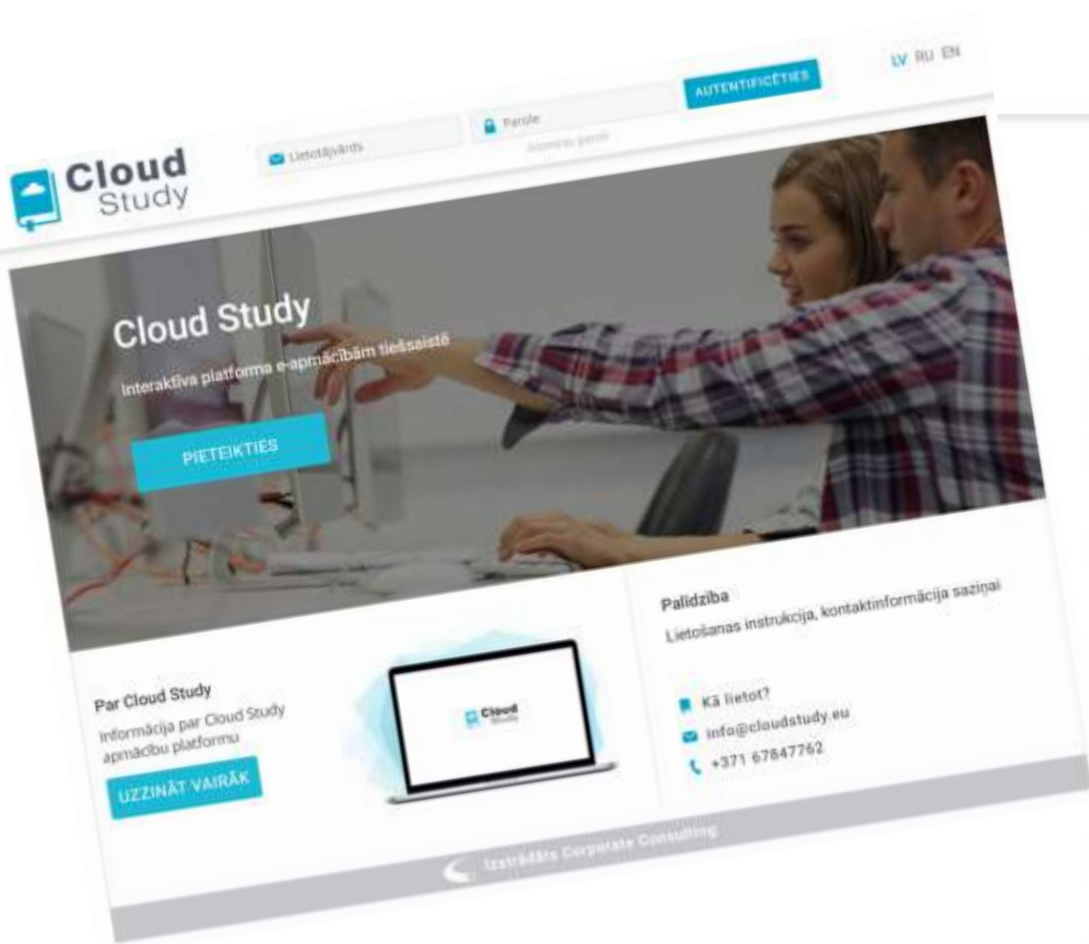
Cloud Study

Lietotājvārds

Parole

Aizmirsi paroli

AUTENTIFICĒTIES

LV RU EN

Cloud Study

Interaktīva platforma e-apmācībām tiešsaistē

PIETEIKTIES

Palīdzība

Lietošanas instrukcija, kontaktinformācija saziņai

Par Cloud Study

Informācija par Cloud Study apmācību platformu

UZZINĀT VAIRĀK

Cloud Study

Kā lietot?

info@cloudstudy.eu

+371 67847762

Izstrādāts Corporate Consulting